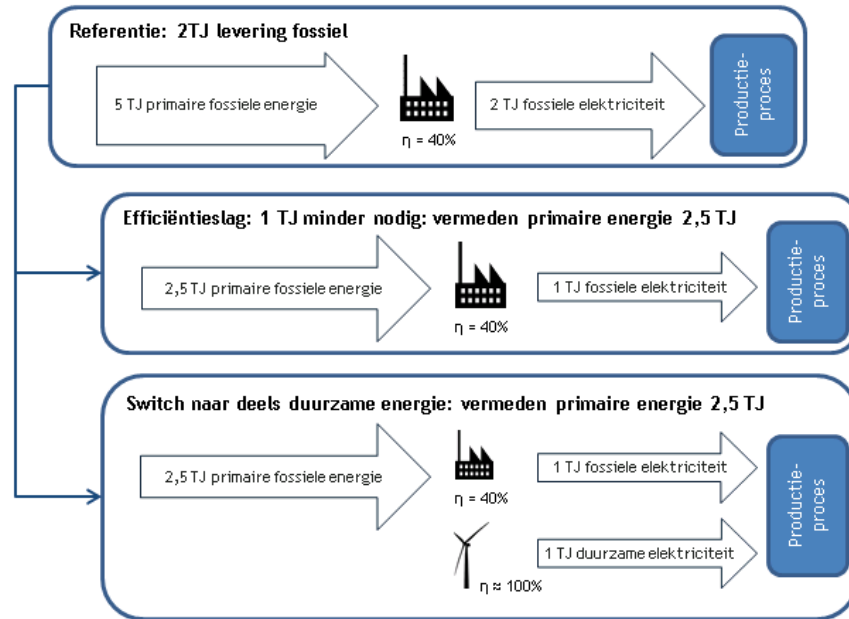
Referentie: 2TJ levering fossiel

5 TJ primaire fossiele energie

η = 40%

2 TJ fossiele elektriciteit

Productieproces

Efficiëntieslag: 1 TJ minder nodig: vermeden primaire energie 2,5 TJ

2,5 TJ primaire fossiele energie

η = 40%

1 TJ fossiele elektriciteit

Productieproces

Switch naar deels duurzame energie: vermeden primaire energie 2,5 TJ

2,5 TJ primaire fossiele energie

η = 40%

1 TJ fossiele elektriciteit

η ≈ 100%

1 TJ duurzame elektriciteit

Productieproces